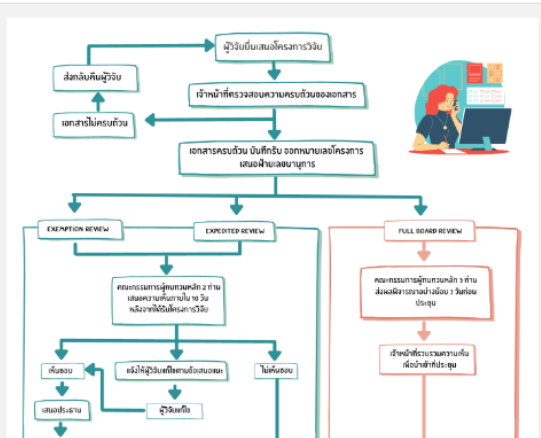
ผู้วิจัยยื่นเสนอโครงการวิจัย

ส่งกลับคืนผู้วิจัย

เจ้าหน้าที่ตรวจสอบความครบถ้วนของเอกสาร

เอกสารไม่ครบถ้วน

เอกสารครบถ้วน บันทึกรับ ออกหมายเลขโครงการ เสนอฝ่ายเลขานุการ

EXEMPTION REVIEW

EXPEDITED REVIEW

FULL BOARD REVIEW

คณะกรรมการผู้ทบทวนหลัก 2 ท่าน เสนอความเห็นภายใน 10 วัน หลังจากได้รับโครงการวิจัย

คณะกรรมการผู้ทบทวนหลัก 3 ท่าน ส่งผลพิจารณาอย่างน้อย 3 วันก่อนประชุม

เจ้าหน้าที่รวบรวมความเห็น เพื่อนำเข้าที่ประชุม

เห็นชอบ

แจ้งให้ผู้วิจัยแก้ไขตามข้อเสนอแนะ

ไม่เห็นชอบ

ผู้วิจัยแก้ไข

เสนอประธาน